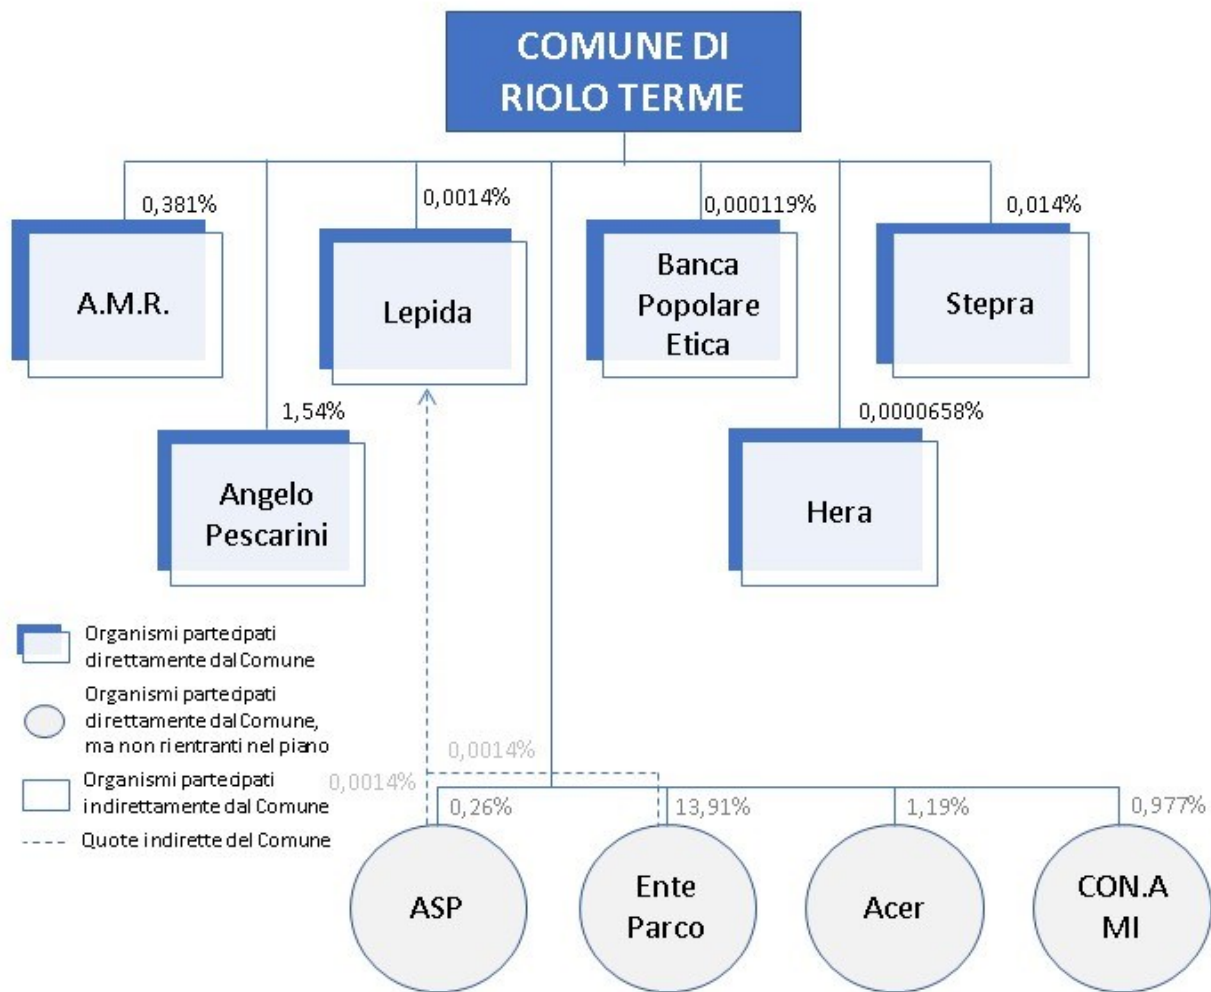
COMUNE DI RIOLO TERME

0,381%

A.M.R.

0,0014%

Lepida

0,000119%

Banca Popolare Etica

0,014%

Stepra

1,54%

Angelo Pescarini

0,0000658%

Hera

Organismi partecipati direttamente dal Comune

Organismi partecipati direttamente dal Comune, ma non rientranti nel piano

Organismi partecipati indirettamente dal Comune

Quote indirette del Comune

0,0014%

0,0014%

0,26%

13,91%

1,19%

0,977%

ASP

Ente Parco

Acer

CON.A MI